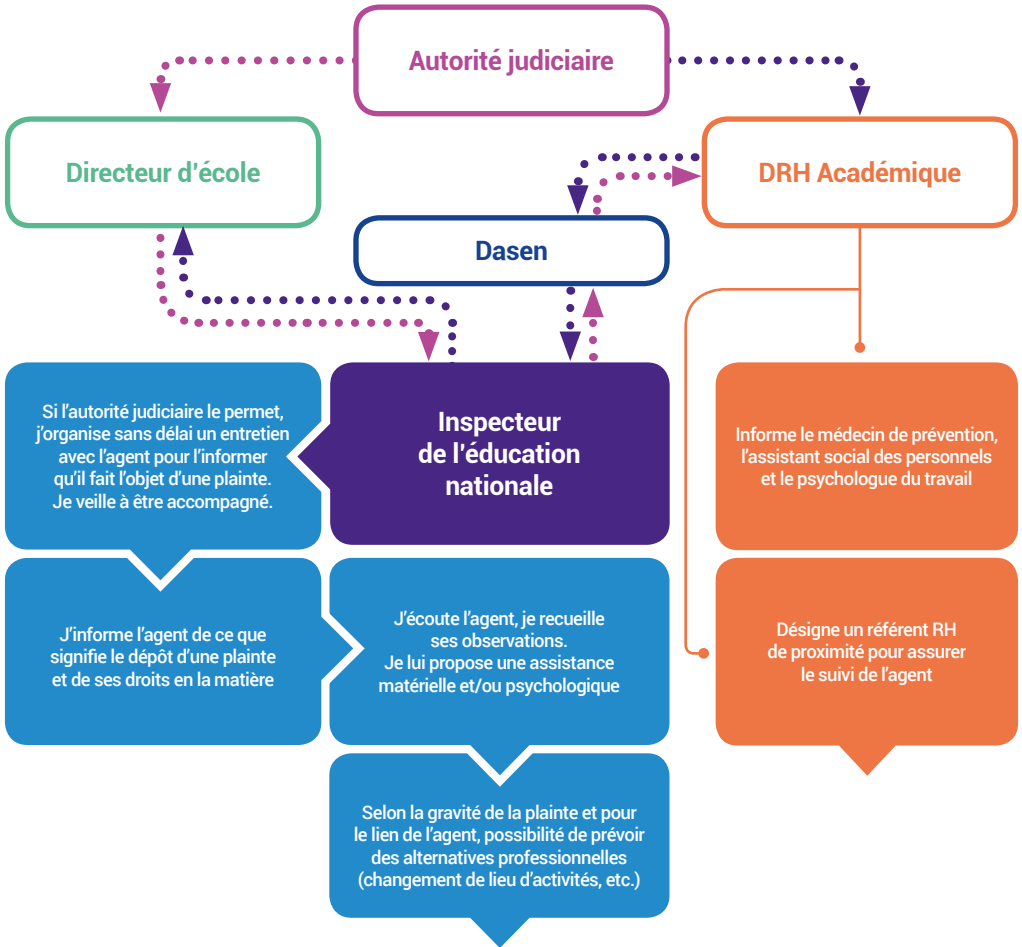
Autorité judiciaire

Directeur d'école

DRH Académique

Dasen

Si l'autorité judiciaire le permet, j'organise sans délai un entretien avec l'agent pour l'informer qu'il fait l'objet d'une plainte. Je veille à être accompagné.

Inspecteur de l'éducation nationale

Informe le médecin de prévention, l'assistant social des personnels et le psychologue du travail

J'informe l'agent de ce que signifie le dépôt d'une plainte et de ses droits en la matière

J'écoute l'agent, je recueille ses observations. Je lui propose une assistance matérielle et/ou psychologique

Désigne un référent RH de proximité pour assurer le suivi de l'agent

Selon la gravité de la plainte et pour le lien de l'agent, possibilité de prévoir des alternatives professionnelles (changement de lieu d'activités, etc.)